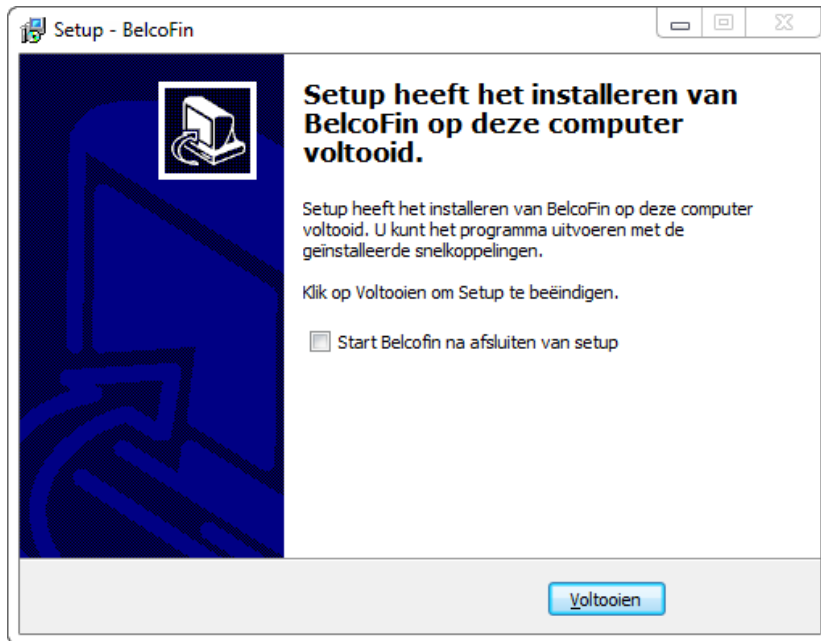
Setup - BelcoFin

Setup heeft het installeren van BelcoFin op deze computer voltooid.

Setup heeft het installeren van BelcoFin op deze computer voltooid. U kunt het programma uitvoeren met de geïnstalleerde snelkoppelingen.

Klik op Voltooien om Setup te beëindigen.

Start Belcofin na afsluiten van setup

Voltooien